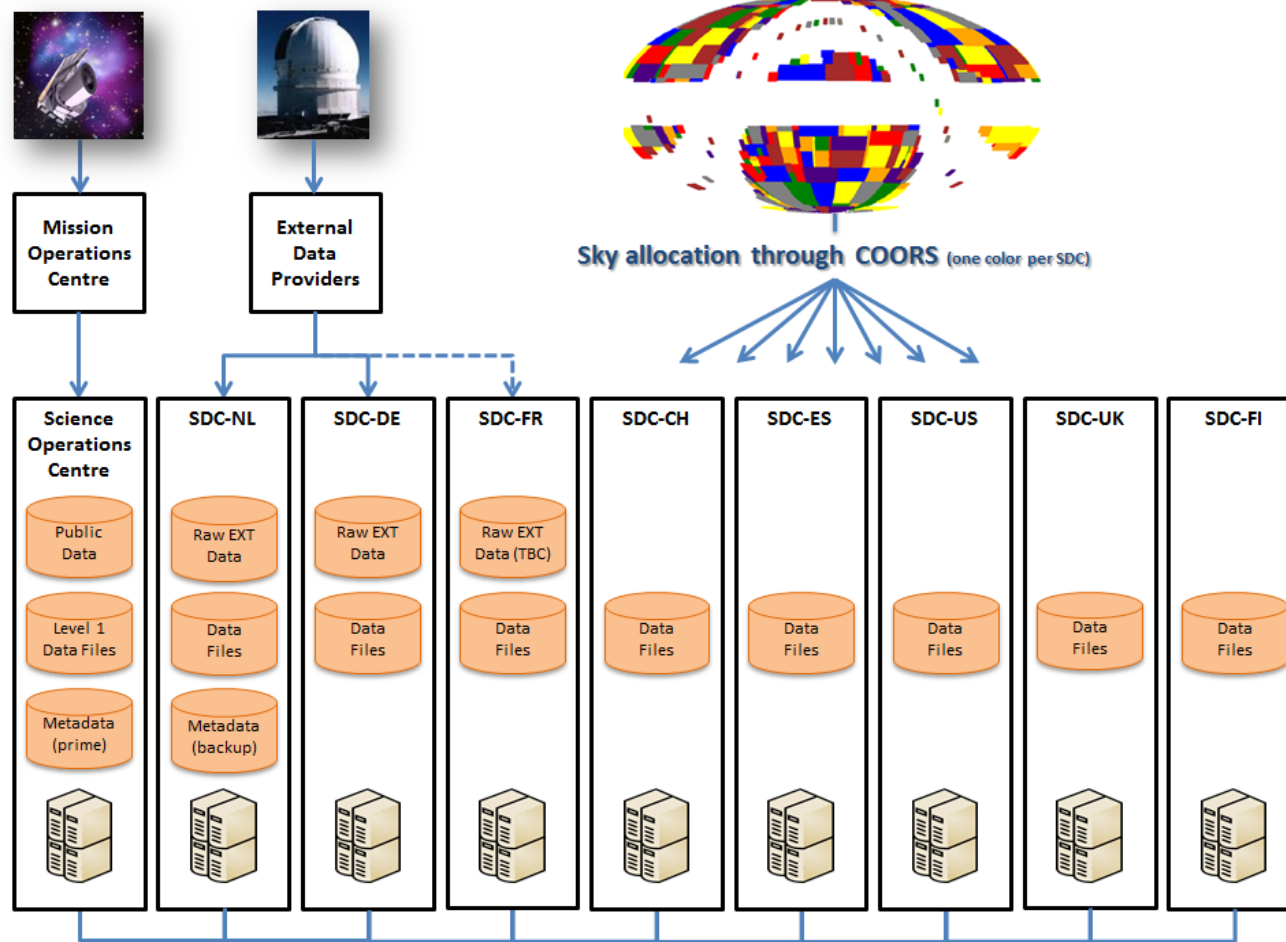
Mission Operations Centre

External Data Providers

Sky allocation through COORS (one color per SDC)

Science Operations Centre

Public Data

Level 1 Data Files

Metadata (prime)

SDC-NL

Raw EXT Data

Data Files

Metadata (backup)

SDC-DE

Raw EXT Data

Data Files

SDC-FR

Raw EXT Data (TBC)

Data Files

SDC-CH

Data Files

SDC-ES

Data Files

SDC-US

Data Files

SDC-UK

Data Files

SDC-FI

Data Files